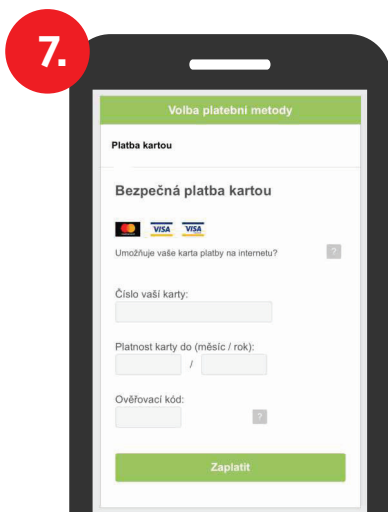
7.

Volba platební metody

Platba kartou

Bezpečná platba kartou

VISA VISA

Umožňuje vaše karta platby na internetu?

?

Číslo vaší karty:

Platnost karty do (měsíc / rok):

/

Ověřovací kód:

?

Zaplatit